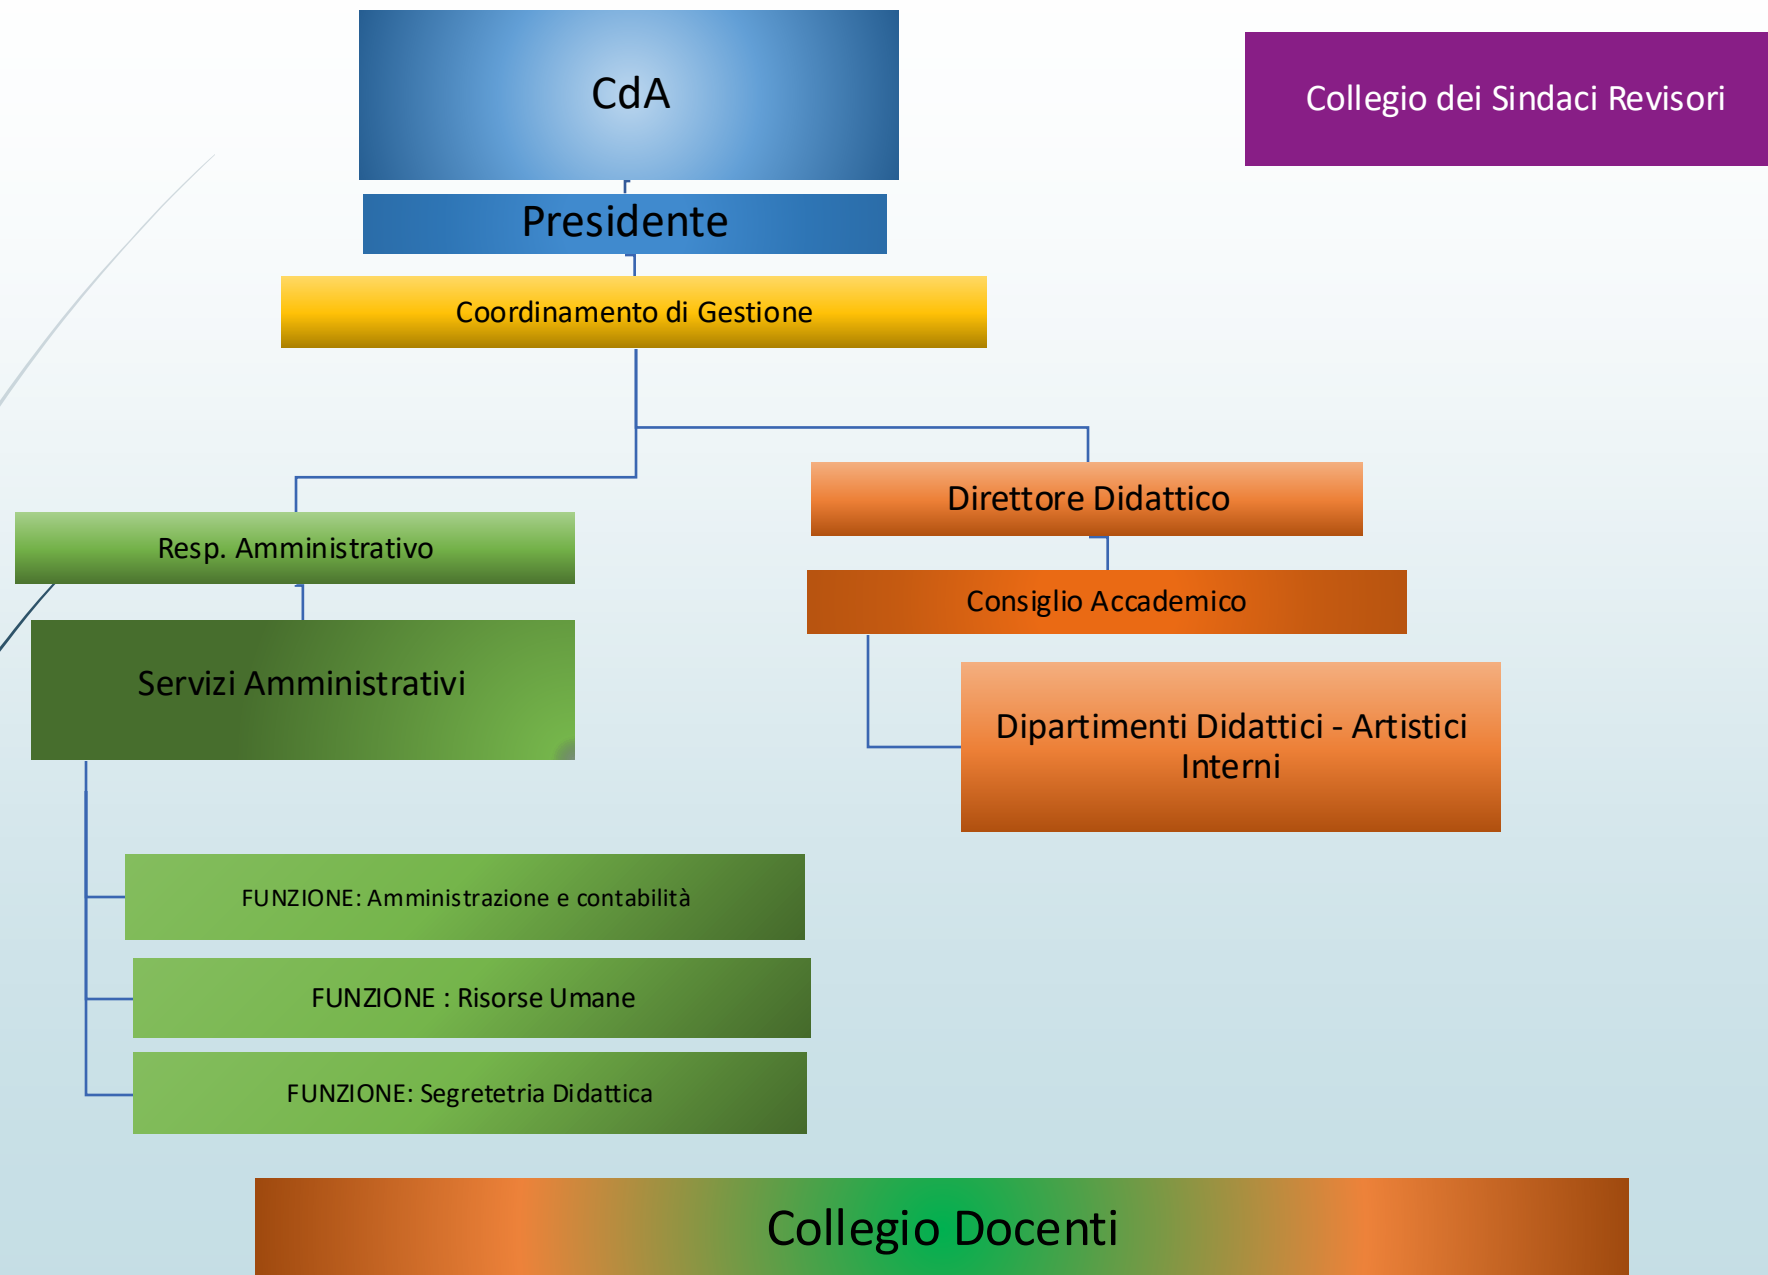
CdA

Collegio dei Sindaci Revisori

Presidente

Coordinamento di Gestione

Direttore Didattico

Resp. Amministrativo

Consiglio Accademico

Servizi Amministrativi

Dipartimenti Didattici - Artistici Interni

FUNZIONE: Amministrazione e contabilità

FUNZIONE : Risorse Umane

FUNZIONE: Segretetria Didattica

Collegio Docenti